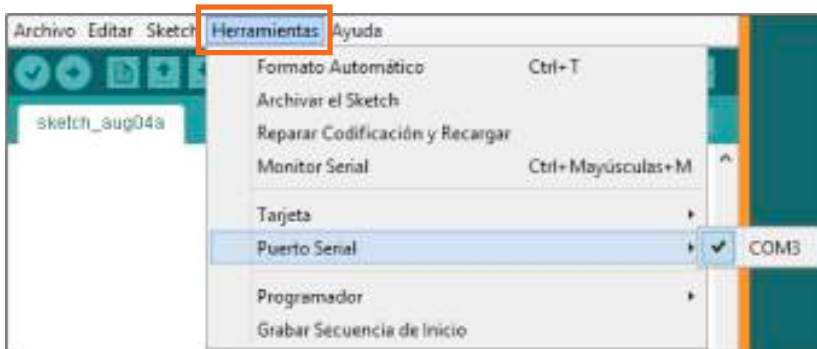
Archivo Editar Sketch Herramientas Ayuda

sketch_aug04a

Formato Automático Ctrl+T
Archivar el Sketch
Reparar Codificación y Recargar
Monitor Serial Ctrl+Mayúsculas+M
Tarjeta
Puerto Serial
COM3
Programador
Grabar Secuencia de Inicio